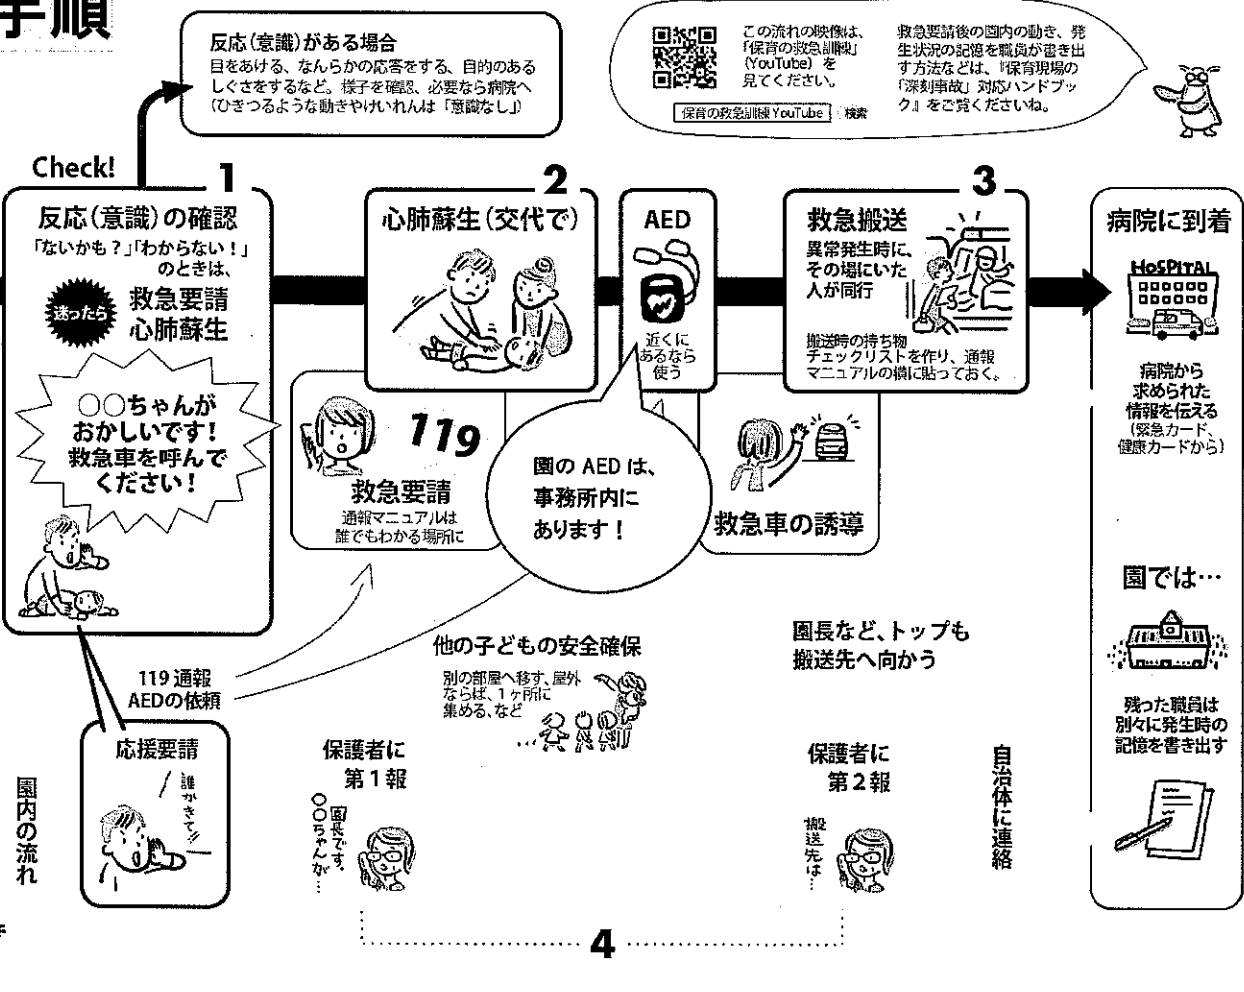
手順

反応(意識)がある場合
目をあける、なんらかの応答をする、目的のあるしぐさをするなど。様子を確認、必要なら病院へ(ひきつるような動きやけいれんは「意識なし」)

この流れの映像は、「保育の救急訓練」(YouTube)を見てください。
保育の救急訓練 YouTube 検索

救急要請後の園内の動き、発生状況の記録を職員が書き出す方法などは、『保育現場の「深刻事故」対応ハンドブック』をご覧くださいね。

Check!

1
反応(意識)の確認
「ないかも?」「わからない!」のときは、
迷ったら 救急要請 心肺蘇生

○○ちゃんがおかしいです! 救急車を呼んでください!

2
心肺蘇生(交代で)

AED
近くにあるなら使う

119
救急要請
通報マニュアルは誰でもわかる場所に

園の AED は、事務所内にあります!

3
救急搬送
異常発生時に、その場にいた人が同行
搬送時の持ち物チェックリストを作り、通報マニュアルの横に貼っておく。

救急車の誘導

病院に到着
HOSPITAL
病院から求められた情報を伝える
(緊急カード、健康カードから)

園では…
残った職員は別々に発生時の記憶を書き出す

119 通報
AEDの依頼

応援要請
誰かきて!!

他の子どもの安全確保
別の部屋へ移す、屋外ならば、1ヶ所に集める、など

園長など、トップも搬送先へ向かう

保護者に
第1報
園長です、○○ちゃんが…

保護者に
第2報
搬送先は…

自治体に連絡

園内の流れ

4